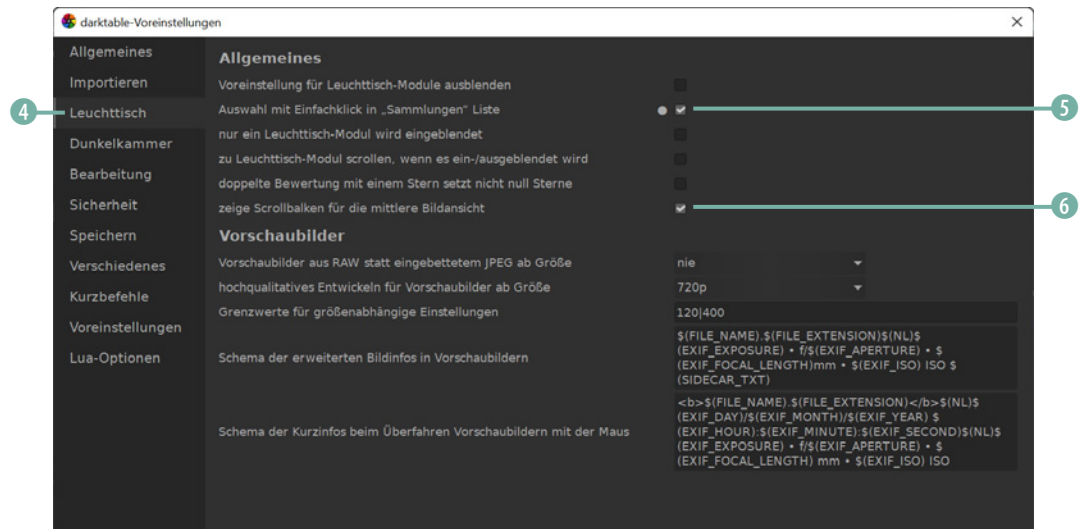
darktable-Voreinstellungen

×

Allgemeines
Importieren
4 Leuchttisch
Dunkelkammer
Bearbeitung
Sicherheit
Speichern
Verschiedenes
Kurzbefehle
Voreinstellungen
Lua-Optionen

Allgemeines

Voreinstellung für Leuchttisch-Module ausblenden

Auswahl mit Einfachklick in „Sammlungen" Liste

5

nur ein Leuchttisch-Modul wird eingeblendet

zu Leuchttisch-Modul scrollen, wenn es ein-/ausgeblendet wird

doppelte Bewertung mit einem Stern setzt nicht null Sterne

zeige Scrollbalken für die mittlere Bildansicht

6

Vorschaubilder

Vorschaubilder aus RAW statt eingebettetem JPEG ab Größe nie

hochqualitatives Entwickeln für Vorschaubilder ab Größe 720p

Grenzwerte für größenabhängige Einstellungen 120|400

Schema der erweiterten Bildinfos in Vorschaubildern

$(FILE_NAME).$(FILE_EXTENSION)$(NL)$(EXIF_EXPOSURE) • f/$(EXIF_APERTURE) • $(EXIF_FOCAL_LENGTH)mm • $(EXIF_ISO) ISO $(SIDECAR_TXT)

Schema der Kurzinfos beim Überfahren Vorschaubildern mit der Maus

<b>$(FILE_NAME).$(FILE_EXTENSION)</b>$(NL)$(EXIF_DAY)/$(EXIF_MONTH)/$(EXIF_YEAR) $(EXIF_HOUR):$(EXIF_MINUTE):$(EXIF_SECOND)$(NL)$(EXIF_EXPOSURE) • f/$(EXIF_APERTURE) • $(EXIF_FOCAL_LENGTH) mm • $(EXIF_ISO) ISO